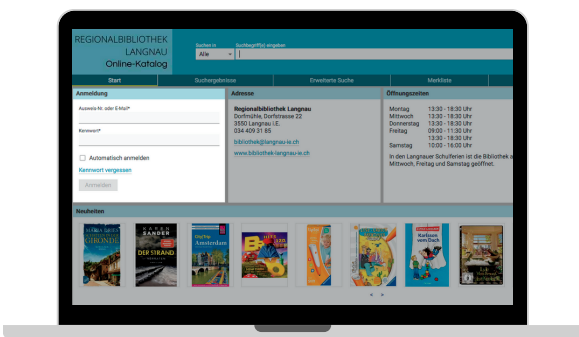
REGIONALBIBLIOTHEK LANGNAU
Online-Katalog

Suchen in
Alle
Suchbegriff(e) eingeben

Start
Suchergebnisse
Erweiterte Suche
Merkliste

Anmeldung
Ausweis-Nr. oder E-Mail*
Kennwort*
Automatisch anmelden
Kennwort vergessen
Anmelden

Adresse
Regionalbibliothek Langnau
Dorfmühle, Dorfstrasse 22
3550 Langnau i.E.
034 409 31 85
bibliothek@langnau-ie.ch
www.bibliothek-langnau-ie.ch

Öffnungszeiten
| | |
|---|---|
| Montag | 13:30 - 18:30 Uhr |
| Mittwoch | 13:30 - 18:30 Uhr |
| Donnerstag | 13:30 - 18:30 Uhr |
| Freitag | 09:00 - 11:30 Uhr |
| | 13:30 - 18:30 Uhr |
| Samstag | 10:00 - 16:00 Uhr |

In den Langnauer Schulferien ist die Bibliothek a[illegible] Mittwoch, Freitag und Samstag geöffnet.

Neuheiten

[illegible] GIRONDE
KAREN SANDER
DER STRAND
Amsterdam
Karlsson vom Dach